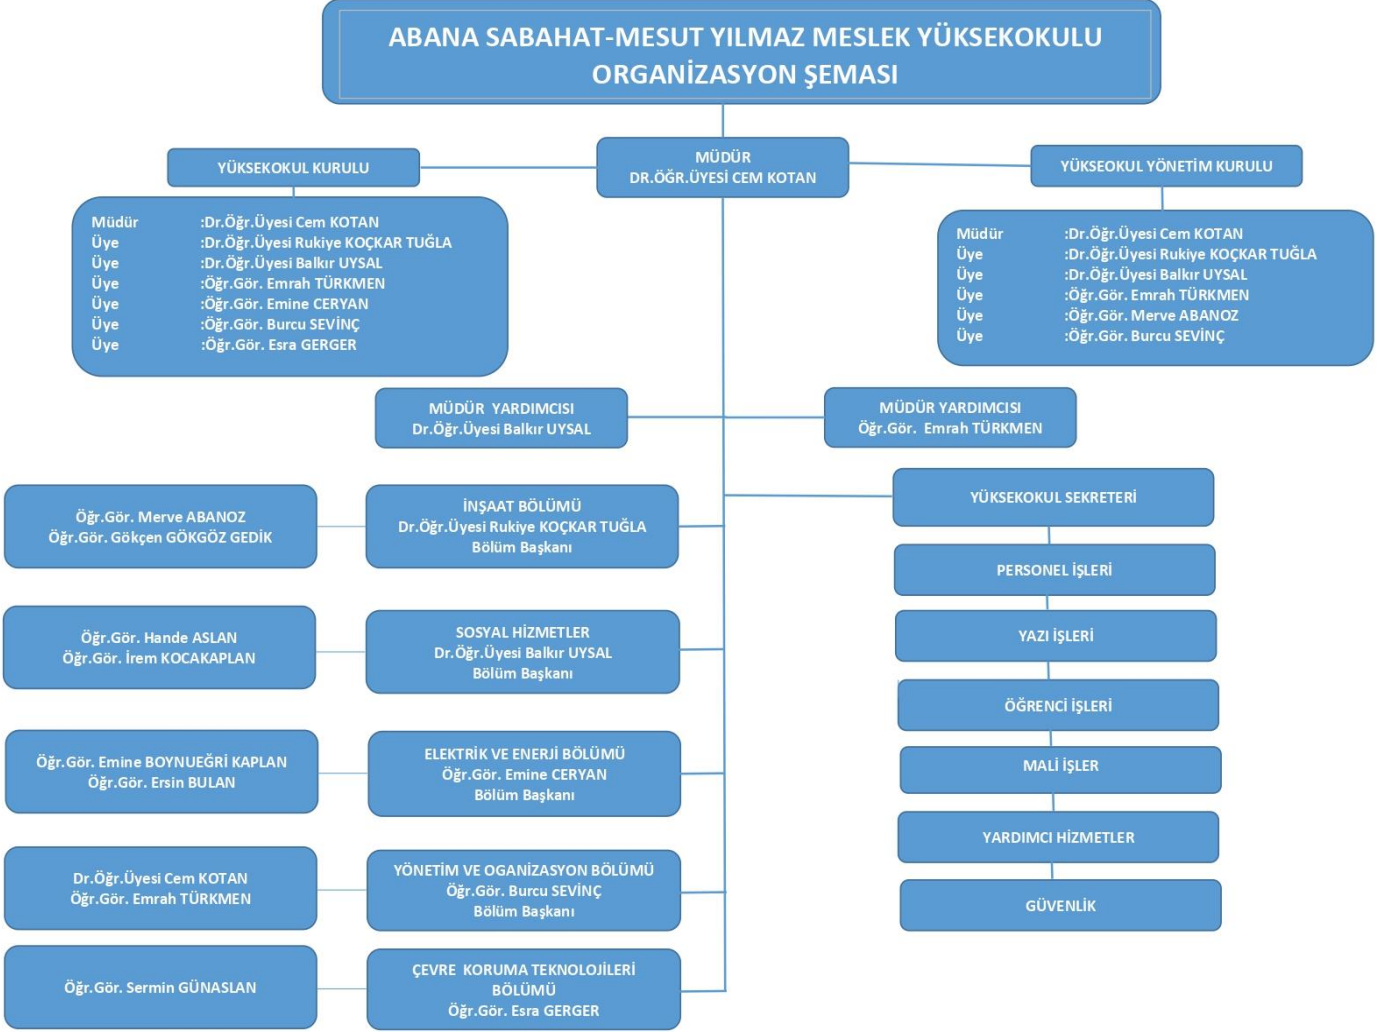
ABANA SABAHAT-MESUT YILMAZ MESLEK YÜKSEKOKULU
ORGANİZASYON ŞEMASI

MÜDÜR
DR.ÖĞR.ÜYESİ CEM KOTAN

YÜKSEKOKUL KURULU

| Müdür | :Dr.Öğr.Üyesi Cem KOTAN |
|---|---|
| Üye | :Dr.Öğr.Üyesi Rukiye KOÇKAR TUĞLA |
| Üye | :Dr.Öğr.Üyesi Balkır UYSAL |
| Üye | :Öğr.Gör. Emrah TÜRKMEN |
| Üye | :Öğr.Gör. Emine CERYAN |
| Üye | :Öğr.Gör. Burcu SEVİNÇ |
| Üye | :Öğr.Gör. Esra GERGER |

YÜKSEOKUL YÖNETİM KURULU

| Müdür | :Dr.Öğr.Üyesi Cem KOTAN |
|---|---|
| Üye | :Dr.Öğr.Üyesi Rukiye KOÇKAR TUĞLA |
| Üye | :Dr.Öğr.Üyesi Balkır UYSAL |
| Üye | :Öğr.Gör. Emrah TÜRKMEN |
| Üye | :Öğr.Gör. Merve ABANOZ |
| Üye | :Öğr.Gör. Burcu SEVİNÇ |

MÜDÜR YARDIMCISI
Dr.Öğr.Üyesi Balkır UYSAL

MÜDÜR YARDIMCISI
Öğr.Gör. Emrah TÜRKMEN

Öğr.Gör. Merve ABANOZ
Öğr.Gör. Gökçen GÖKGÖZ GEDİK

İNŞAAT BÖLÜMÜ
Dr.Öğr.Üyesi Rukiye KOÇKAR TUĞLA
Bölüm Başkanı

Öğr.Gör. Hande ASLAN
Öğr.Gör. İrem KOCAKAPLAN

SOSYAL HİZMETLER
Dr.Öğr.Üyesi Balkır UYSAL
Bölüm Başkanı

Öğr.Gör. Emine BOYNUEĞRİ KAPLAN
Öğr.Gör. Ersin BULAN

ELEKTRİK VE ENERJİ BÖLÜMÜ
Öğr.Gör. Emine CERYAN
Bölüm Başkanı

Dr.Öğr.Üyesi Cem KOTAN
Öğr.Gör. Emrah TÜRKMEN

YÖNETİM VE OGANİZASYON BÖLÜMÜ
Öğr.Gör. Burcu SEVİNÇ
Bölüm Başkanı

Öğr.Gör. Sermin GÜNASLAN

ÇEVRE KORUMA TEKNOLOJİLERİ BÖLÜMÜ
Öğr.Gör. Esra GERGER

YÜKSEKOKUL SEKRETERİ

PERSONEL İŞLERİ

YAZI İŞLERİ

ÖĞRENCİ İŞLERİ

MALİ İŞLER

YARDIMCI HİZMETLER

GÜVENLİK